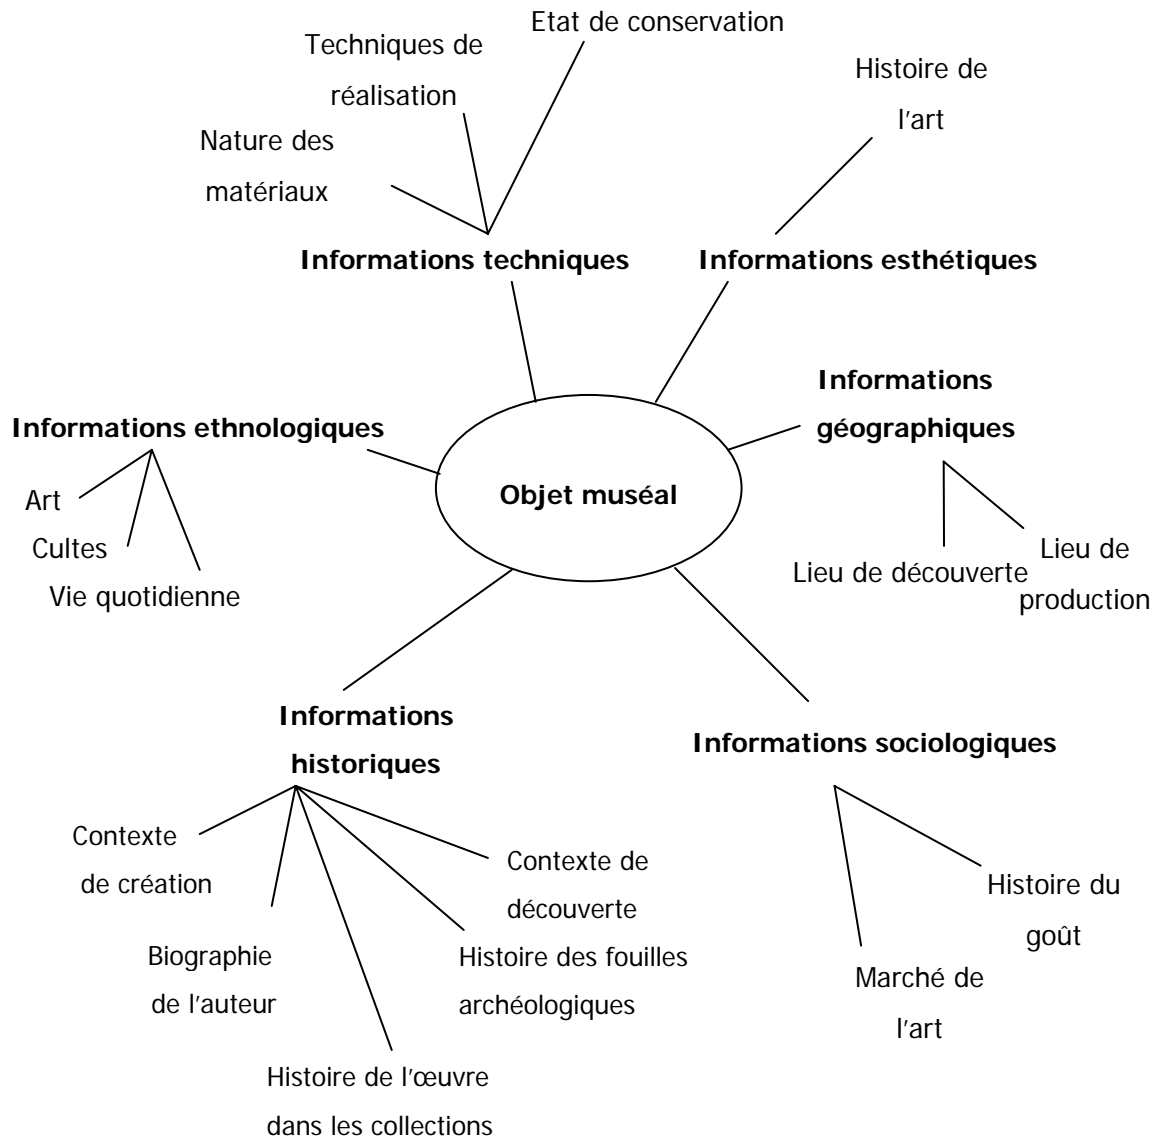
Etat de conservation

Techniques de réalisation

Nature des matériaux

Histoire de l'art

**Informations techniques**

**Informations esthétiques**

**Informations géographiques**

**Informations ethnologiques**

Art

Cultes

Vie quotidienne

**Objet muséal**

Lieu de découverte

Lieu de production

**Informations historiques**

**Informations sociologiques**

Contexte de création

Biographie de l'auteur

Histoire de l'œuvre dans les collections

Contexte de découverte

Histoire des fouilles archéologiques

Histoire du goût

Marché de l'art